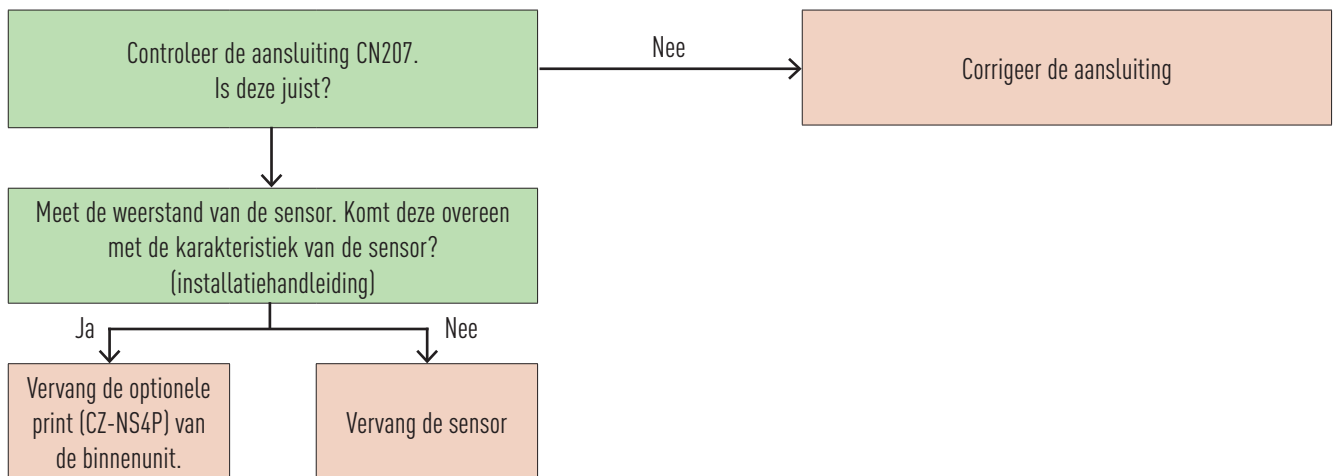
Controleer de aansluiting CN207.
Is deze juist?

Nee

Corrigeer de aansluiting

Meet de weerstand van de sensor. Komt deze overeen met de karakteristiek van de sensor? (installatiehandleiding)

Ja

Nee

Vervang de optionele print (CZ-NS4P) van de binnenunit.

Vervang de sensor